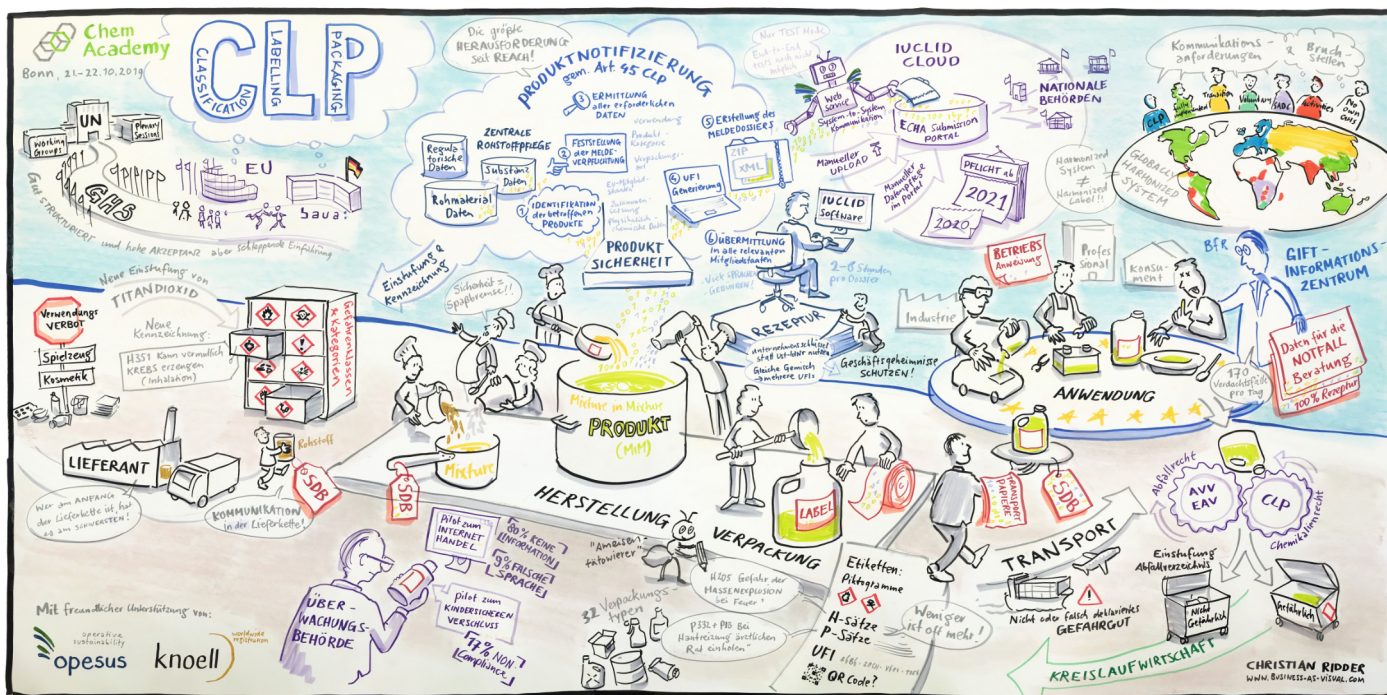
Chem Academy
Bonn, 21.-22.10.2019

CLP
CLASSIFICATION LABELLING PACKAGING

UN
Working Groups
Plenary Sessions
EU
GHS
Gut STRUKTURIERT und hohe AKZEPTANZ aber schleppende Einführung

Die größte HERAUSFORDERUNG seit REACH!

PRODUKTNOTIFIZIERUNG gem. Art. 45 CLP
ZENTRALE ROHSTOFFPFLEGE
Regulatorische Daten
Substanz Daten
Rohmaterial Daten
1 IDENTIFIKATION der betroffenen PRODUKTE
2 FESTSTELLUNG der MELDEVERPFLICHTUNG
3 ERMITTLUNG aller erforderlichen DATEN
Verwendung
Produkt-Kategorie
Verpackungen
Einstufungs-Elemente
Zusammensetzung
Physikalisch-Chemische Daten
4 UFI Generierung
5 Erstellung des MELDEDOSSIERS
ZIP
XML
6 ÜBERMITTLUNG in alle relevanten Mitgliedsstaaten
Viele SPRACHEN GEBUNDEN!
PRODUKT SICHERHEIT

Nur TEST Mode
End-to-End tests noch nicht möglich
IUCLID CLOUD
Web Service
System-to-System Kommunikation
ECHA Submission PORTAL
Manueller UPLOAD
Manuelle Datenpflege im Portal
NATIONALE BEHÖRDEN
PFLICHT ab 2021
2020
IUCLID Software
2-8 Stunden pro Dossier

Kommunikations-anforderungen & Bruch-Stellen
CLP
Globally Harmonized
Transition
Voluntary
SADC
Activities
Pro Own GHS
GLOBALLY HARMONIZED SYSTEM
Harmonized System ≠ Harmonized Label!!

Einstufung & Kennzeichnung
Neue Einstufung von TITANDIOXID
Neue Kennzeichnung:
H351 Kann vermutlich KREBS erzeugen (Inhalation)
Verwendungs-VERBOT
Spielzeug
Kosmetik
Gefahrenklassen & Kategorien
Sicherheit = Spaßbremse?!
REZEPTUR
Unternehmensschlüssel statt UFI-Werte nutzen
Gleiche Gemisch → mehrere UFIs
Geschäftsgeheimnisse SCHÜTZEN!

BETRIEBS Anweisung
Professionell
Konsument
Industrie
BfR
GIFT-INFORMATIONS-ZENTRUM
Daten für die NOTFALL Beratung
100% Rezeptur
170 Verdachtsfälle pro Tag
ANWENDUNG

LIEFERANT
Rohstoff
SDB
Wer am ANFANG der Lieferkette ist, hat es am SCHWERSTEN!
KOMMUNIKATION in der Lieferkette!
Mixture
Mixture in Mixture
PRODUKT (MiM)
HERSTELLUNG
LABEL
VERPACKUNG
TRANSPORT PAPIERE
SDB
TRANSPORT

Pilot zum INTERNET HANDEL
80% KEINE INFORMATION
9% FALSCHE SPRACHE
Pilot zum KINDERSICHEREN VERSCHLUSS
77% NON-Compliance
ÜBERWACHUNGS-BEHÖRDE
"Ameisen tätowieren"
H205 Gefahr der MASSENEXPLOSION bei Feuer
32 Verpackungs-typen
P332 + P313 Bei Hautreizung: ärztlichen Rat einholen
Etiketten:
Piktogramme
H-Sätze
P-Sätze
UFI
QR Code?
Weniger ist oft mehr!
Nicht oder falsch deklariertes GEFAHRGUT
Abfallrecht
AVV EAV
CLP
Chemikalienrecht
Einstufung Abfallverzeichnis
Nicht Gefährlich
Gefährlich
KREISLAUFWIRTSCHAFT

Mit freundlicher Unterstützung von:
opesus operative sustainability
knoell worldwide regulatory
CHRISTIAN RIDDER
WWW.BUSINESS-AS-VISUAL.COM